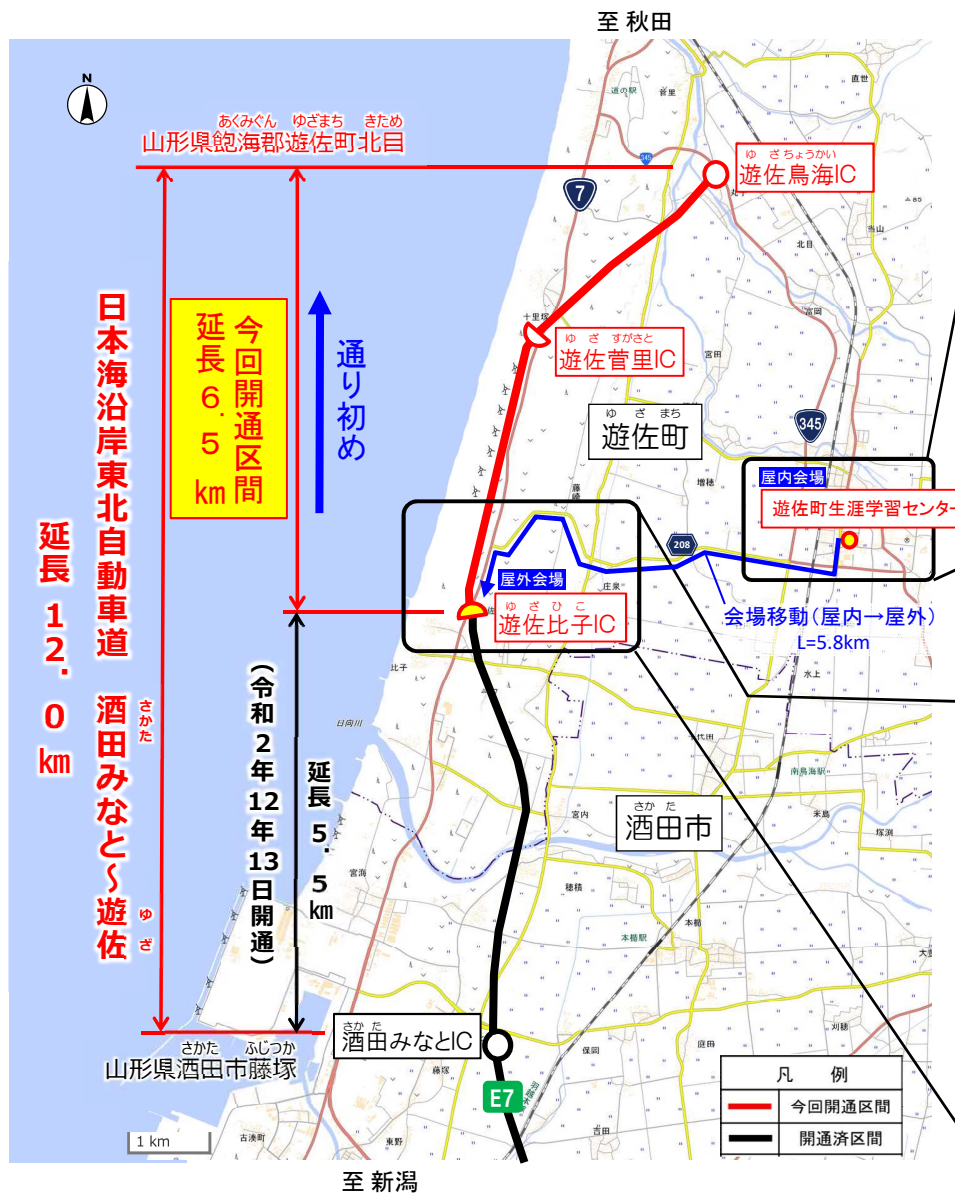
至 秋田

N

あくみぐん ゆざまち きため
山形県飽海郡遊佐町北目

ゆざちょうかい
遊佐鳥海IC

7

日本海沿岸東北自動車道
さかた
酒田みなと～遊佐
ゆざ

延長 12.0km

今回開通区間
延長6.5km

通り初め

ゆざ すがさと
遊佐菅里IC

ゆざまち
遊佐町

345

屋内会場
遊佐町生涯学習センター

208

屋外会場
ゆざひこ
遊佐比子IC

会場移動（屋内→屋外）
L=5.8km

（令和2年12年13日開通）

延長5.5km

さかた
酒田市

さかた
酒田みなとIC

さかた ふじつか
山形県酒田市藤塚

E7

1 km

凡例
今回開通区間
開通済区間

至 新潟